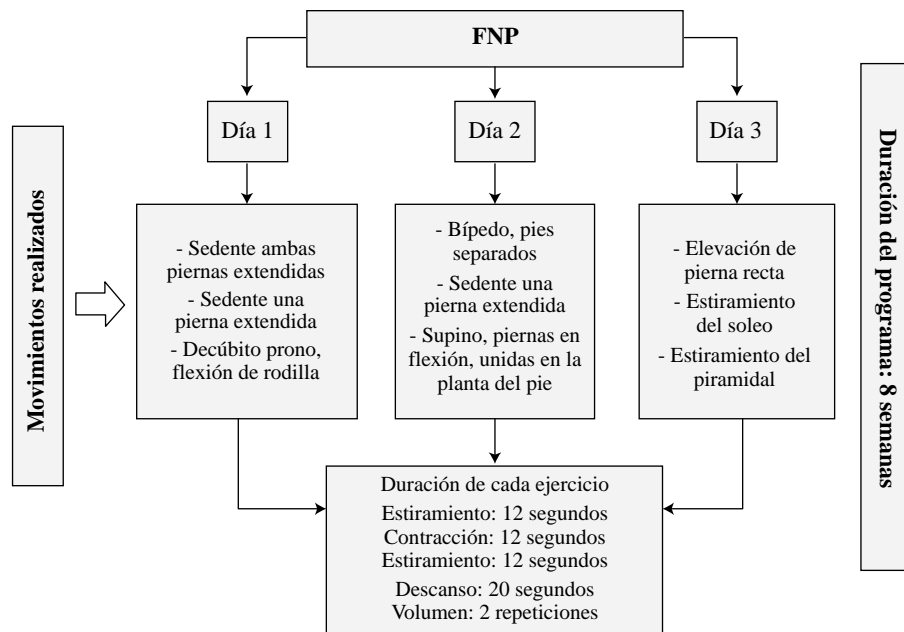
FNP

Movimientos realizados

Día 1

- Sedente ambas piernas extendidas
- Sedente una pierna extendida
- Decúbito prono, flexión de rodilla

Día 2

- Bípedo, pies separados
- Sedente una pierna extendida
- Supino, piernas en flexión, unidas en la planta del pie

Día 3

- Elevación de pierna recta
- Estiramiento del soleo
- Estiramiento del piramidal

Duración del programa: 8 semanas

Duración de cada ejercicio
Estiramiento: 12 segundos
Contracción: 12 segundos
Estiramiento: 12 segundos
Descanso: 20 segundos
Volumen: 2 repeticiones